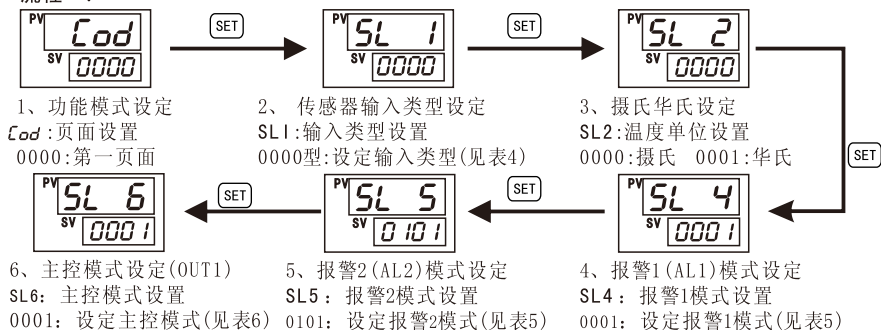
流程一

PV Cod
SV 0000

SET

PV SL 1
SV 0000

SET

PV SL 2
SV 0000

1、功能模式设定
Cod :页面设置
0000:第一页面

2、 传感器输入类型设定
SL1:输入类型设置
0000型:设定输入类型(见表4)

3、摄氏华氏设定
SL2:温度单位设置
0000:摄氏 0001:华氏

SET

PV SL 6
SV 0001

SET

PV SL 5
SV 0101

SET

PV SL 4
SV 0001

6、主控模式设定(OUT1)
SL6: 主控模式设置
0001: 设定主控模式(见表6)

5、报警2(AL2)模式设定
SL5 : 报警2模式设置
0101: 设定报警2模式(见表5)

4、报警1(AL1)模式设定
SL4 : 报警1模式设置
0001: 设定报警1模式(见表5)